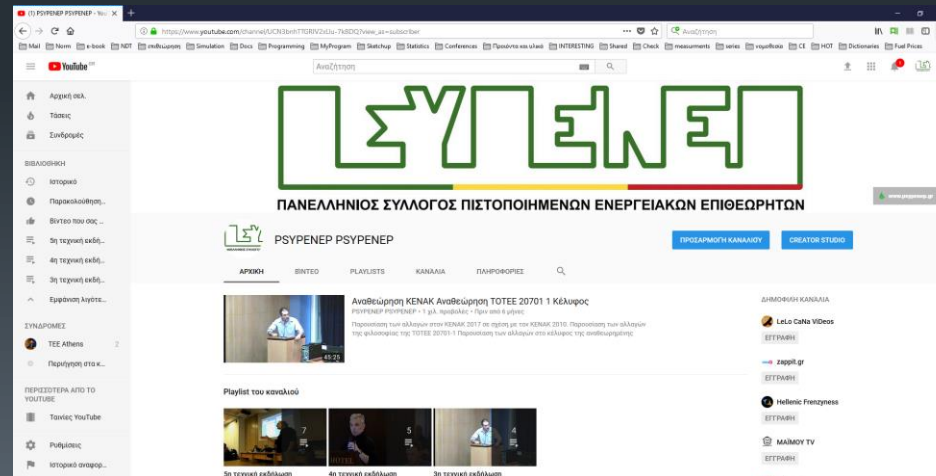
(1) PSYPENEP PSYPENEP - YouTube ×

https://www.youtube.com/channel/UCN3brhTT0RIV2sUu-7k8DQ?view_as=subscriber

Αναζήτηση

Mail Norm e-book NDT σχεδιασμοι Simulation Docs Programming MyProgram Sketchup Statistics Conferences Προιόντα και υλικά INTERESTING Shared Check measurments series νομοθεσία CE HOT Dictionaries Fuel Prices

YouTube GR

Αναζήτηση

Αρχική σελ.

Τάσεις

Συνδρομές

ΒΙΒΛΙΟΘΗΚΗ

Ιστορικό

Παρακολούθηση...

Βίντεο που σας ...

5η τεχνική εκδή...

4η τεχνική εκδή...

3η τεχνική εκδή...

Εμφάνιση λιγότε...

ΣΥΝΔΡΟΜΕΣ

TEE Athens 2

Περιήγηση στα κ...

ΠΕΡΙΣΣΟΤΕΡΑ ΑΠΟ ΤΟ YOUTUBE

Ταινίες YouTube

Ρυθμίσεις

Ιστορικό αναφορ...

ΣΥΠΕΝΕΠ

ΠΑΝΕΛΛΗΝΙΟΣ ΣΥΛΛΟΓΟΣ ΠΙΣΤΟΠΟΙΗΜΕΝΩΝ ΕΝΕΡΓΕΙΑΚΩΝ ΕΠΙΘΕΩΡΗΤΩΝ

www.psypenep.gr

PSYPENEP PSYPENEP

ΠΡΟΣΑΡΜΟΓΗ ΚΑΝΑΛΙΟΥ

CREATOR STUDIO

ΑΡΧΙΚΗ

ΒΙΝΤΕΟ

PLAYLISTS

ΚΑΝΑΛΙΑ

ΠΛΗΡΟΦΟΡΙΕΣ

Αναθεώρηση ΚΕΝΑΚ Αναθεώρηση ΤΟΤΕΕ 20701 1 Κέλυφος

PSYPENEP PSYPENEP • 1 χιλ. προβολές • Πριν από 6 μήνες

Παρουσίαση των αλλαγών στον ΚΕΝΑΚ 2017 σε σχέση με τον ΚΕΝΑΚ 2010. Παρουσίαση των αλλαγών της φιλοσοφίας της ΤΟΤΕΕ 20701-1. Παρουσίαση των αλλαγών στο κέλυφος της αναθεώρησης

45:25

ΔΗΜΟΦΙΛΗ ΚΑΝΑΛΙΑ

LeLo CaNa ViDeos

ΕΓΓΡΑΦΗ

zappit.gr

ΕΓΓΡΑΦΗ

Hellenic Frenzyness

ΕΓΓΡΑΦΗ

ΜΑΪΜΟΥ TV

ΕΓΓΡΑΦΗ

Playlist του καναλιού

7

5

4

5η τεχνική εκδήλωση

4η τεχνική εκδήλωση

3η τεχνική εκδήλωση